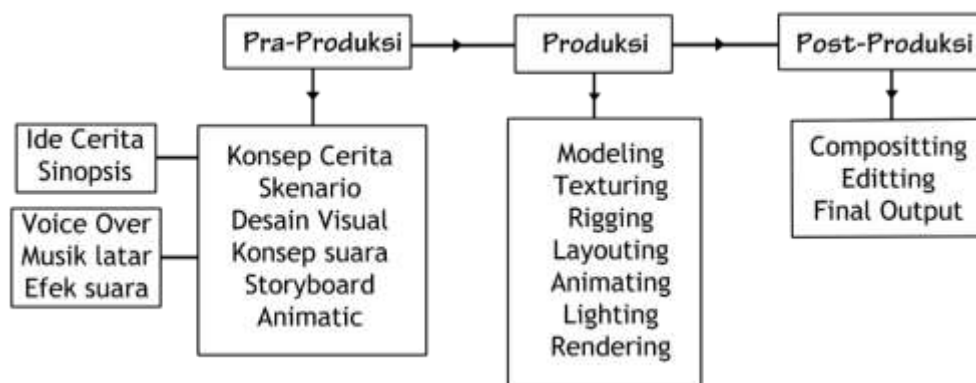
Pra-Produksi

Produksi

Post-Produksi

Ide Cerita
Sinopsis

Voice Over
Musik latar
Efek suara

Konsep Cerita
Skenario
Desain Visual
Konsep suara
Storyboard
Animatic

Modeling
Texturing
Rigging
Layouting
Animating
Lighting
Rendering

Compositting
Editting
Final Output